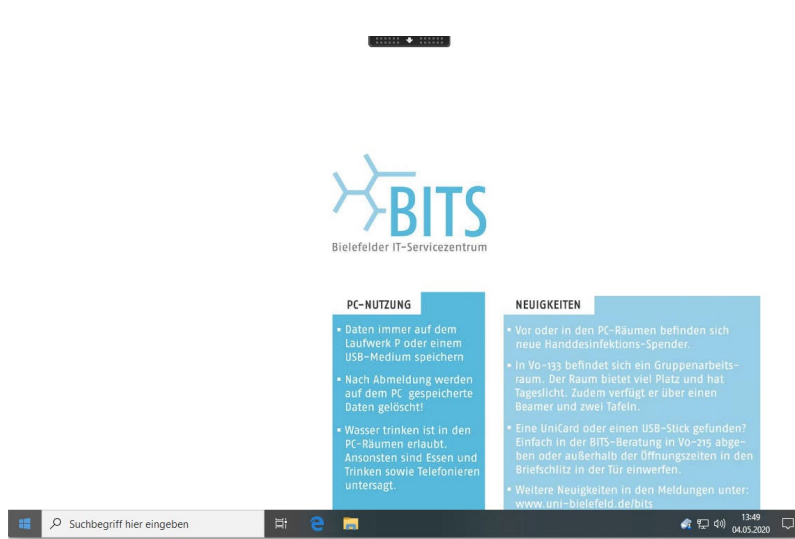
BITS
Bielefelder IT-Servicezentrum

PC-NUTZUNG

• Daten immer auf dem Laufwerk P oder einem USB-Medium speichern

• Nach Abmeldung werden auf dem PC gespeicherte Daten gelöscht!

• Wasser trinken ist in den PC-Räumen erlaubt. Ansonsten sind Essen und Trinken sowie Telefonieren untersagt.

NEUIGKEITEN

• Vor oder in den PC-Räumen befinden sich neue Handdesinfektions-Spender.

• In V0-133 befindet sich ein Gruppenarbeitsraum. Der Raum bietet viel Platz und hat Tageslicht. Zudem verfügt er über einen Beamer und zwei Tafeln.

• Eine UniCard oder einen USB-Stick gefunden? Einfach in der BITS-Beratung in V0-215 abgeben oder außerhalb der Öffnungszeiten in den Briefschlitz in der Tür einwerfen.

• Weitere Neuigkeiten in den Meldungen unter: www.uni-bielefeld.de/bits

Suchbegriff hier eingeben

13:49
04.05.2020